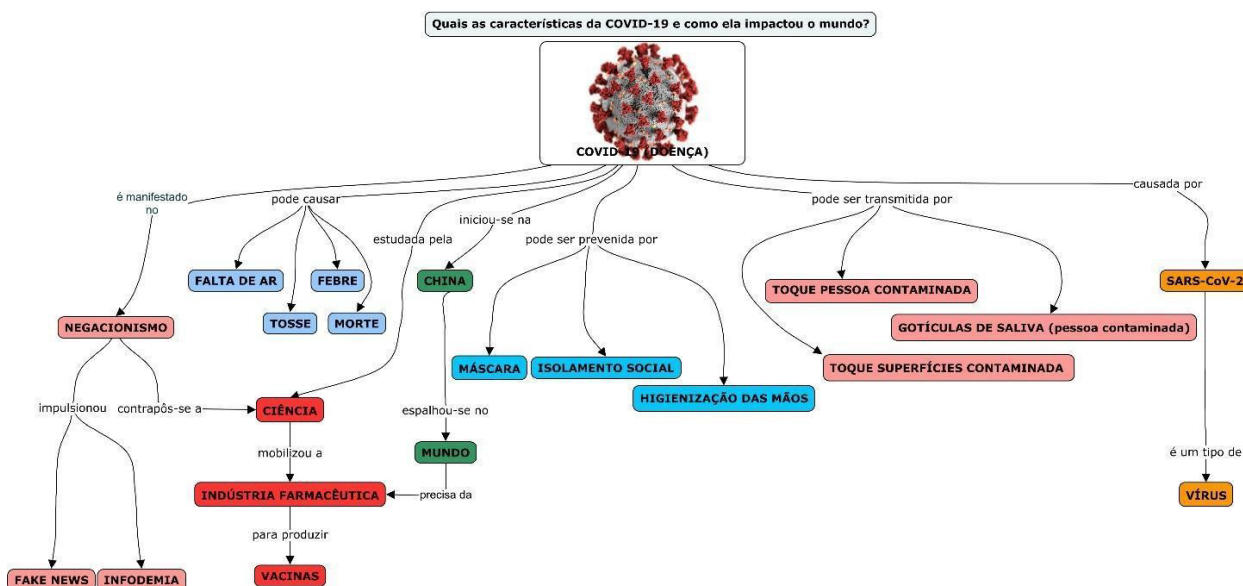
Quais as características da COVID-19 e como ela impactou o mundo?

COVID-19 (DOENÇA)

é manifestado no

pode causar

estudada pela

iniciou-se na

pode ser prevenida por

pode ser transmitida por

causada por

FALTA DE AR

FEBRE

TOSSE

MORTE

CHINA

TOQUE PESSOA CONTAMINADA

SARS-CoV-2

NEGACIONISMO

GOTÍCULAS DE SALIVA (pessoa contaminada)

MÁSCARA

ISOLAMENTO SOCIAL

TOQUE SUPERFÍCIES CONTAMINADA

HIGIENIZAÇÃO DAS MÃOS

impulsionou

contrapôs-se a

CIÊNCIA

espalhou-se no

mobilizou a

MUNDO

é um tipo de

INDÚSTRIA FARMACÊUTICA

precisa da

VÍRUS

para produzir

FAKE NEWS

INFODEMIA

VACINAS